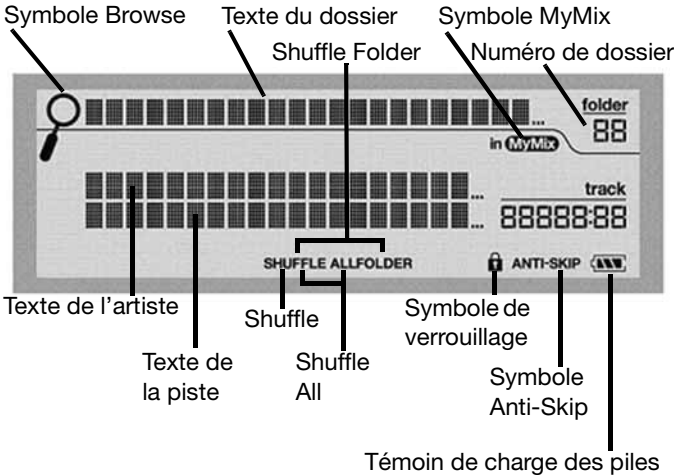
Symbole Browse
Texte du dossier
Symbole MyMix
Shuffle Folder
Numéro de dossier
folder
88
in MyMix
track
88888:88
SHUFFLE ALLFOLDER
ANTI-SKIP
Texte de l'artiste
Shuffle
Symbole de verrouillage
Texte de la piste
Shuffle All
Symbole Anti-Skip
Témoin de charge des piles